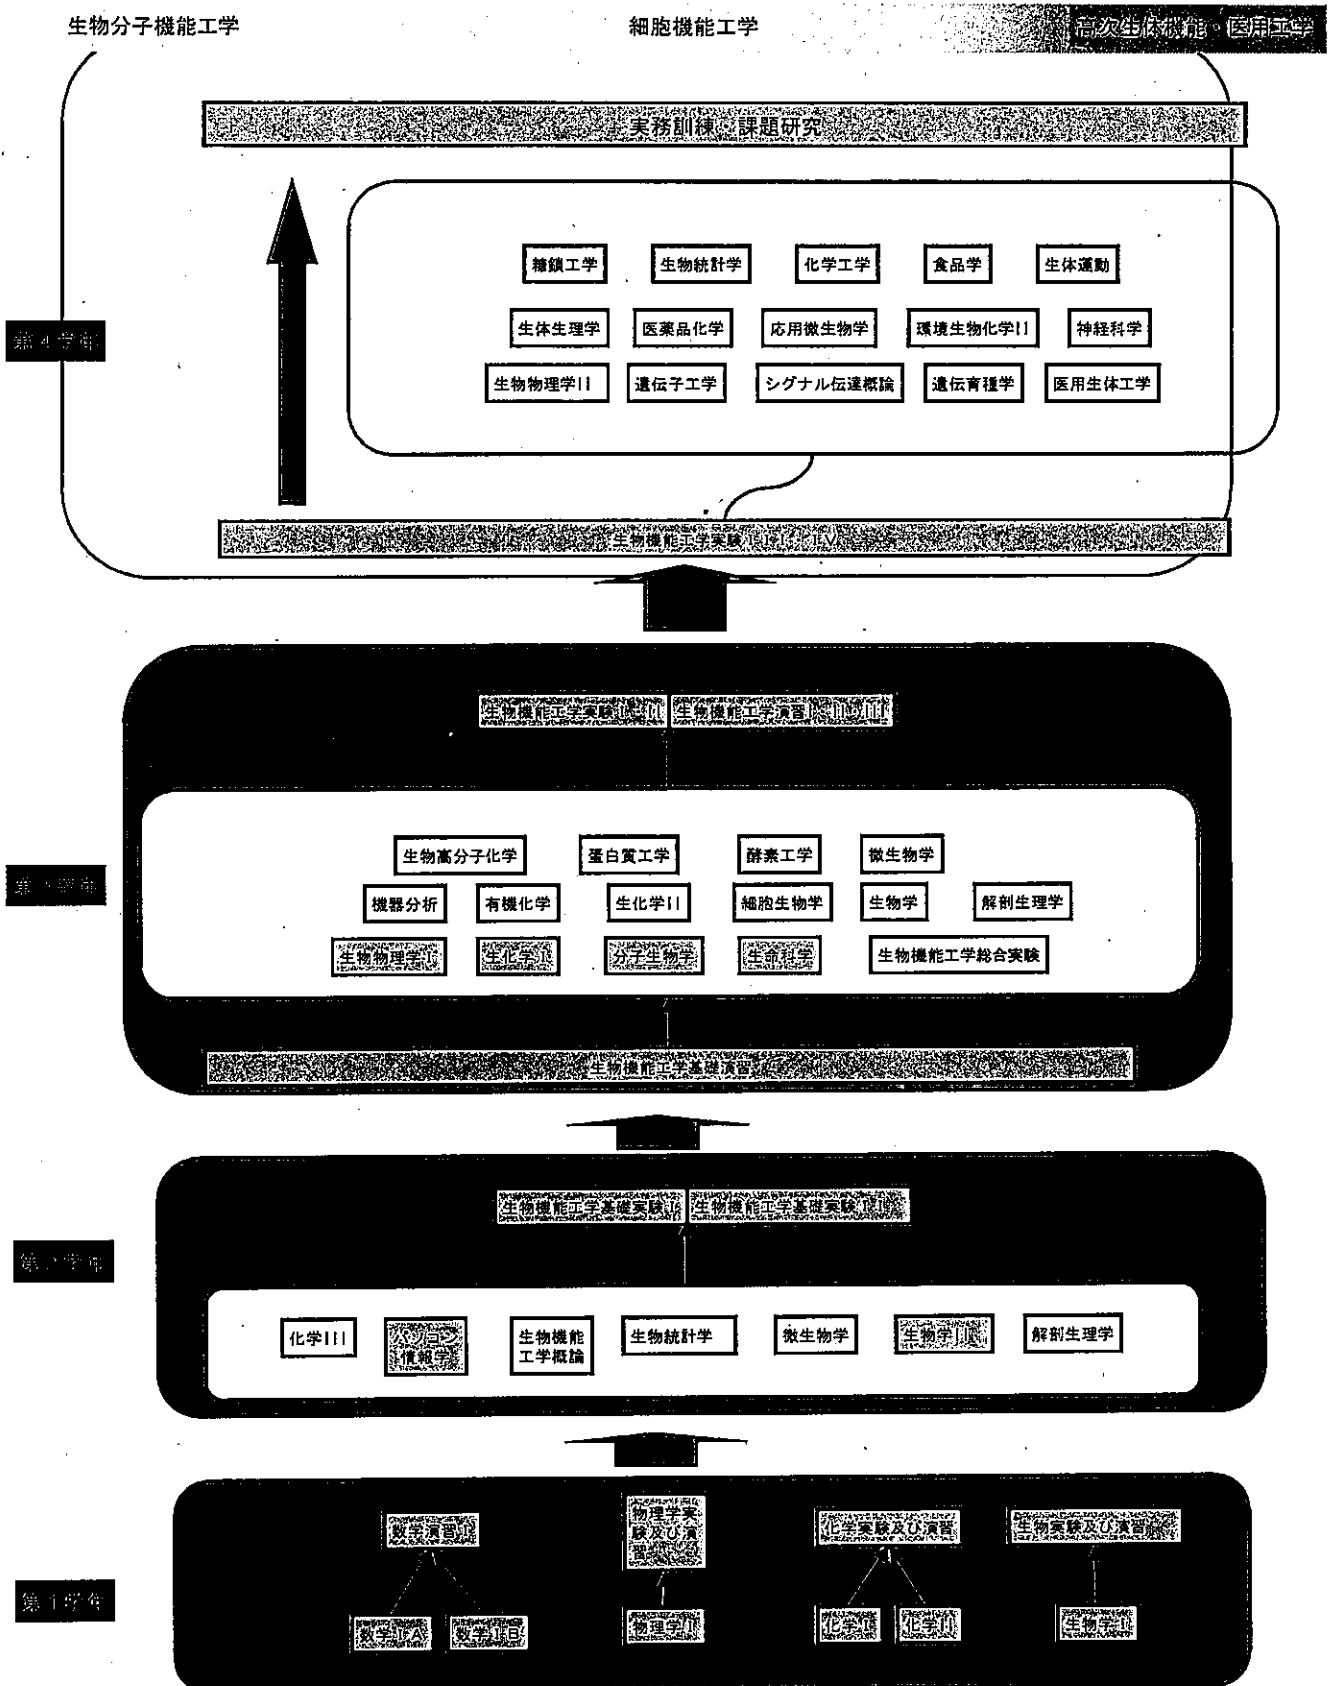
生物分子機能工学

細胞機能工学

高次生体機能・医用工学

実務訓練・課題研究

第4学年

糖鎖工学

生物統計学

化学工学

食品学

生体運動

生体生理学

医薬品化学

応用微生物学

環境生物化学II

神経科学

生物物理学II

遺伝子工学

シグナル伝達概論

遺伝育種学

医用生体工学

生物機能工学実験III・IV

生物機能工学実験I・II

生物機能工学演習I・II

第3学年

生物高分子化学

蛋白質工学

酵素工学

微生物学

機器分析

有機化学

生化学II

細胞生物学

生物学

解剖生理学

生物物理学I

生化学I

分子生物学

生命科学

生物機能工学総合実験

生物機能工学基礎演習

生物機能工学基礎実験I

生物機能工学基礎実験II

第2学年

化学III

パソコン情報学

生物機能工学概論

生物統計学

微生物学

生物学II

解剖生理学

第1学年

数学演習I

物理学実験及び演習

化学実験及び演習

生物実験及び演習

数学IA

数学IB

物理学I

化学I

化学II

生物学I